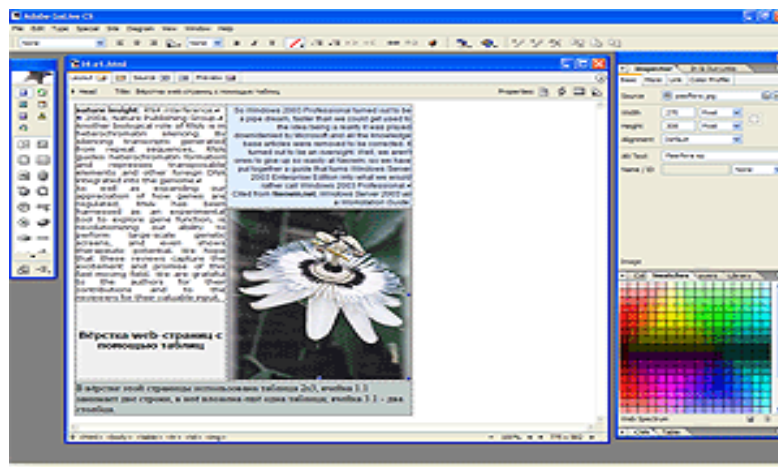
Adobe GoLive CS

File Edit Type Special Site Diagram View Window Help

Layout Source Preview

Head Title: Верстка web-страниц с помощью таблиц

nature Insight: RNA interference © 2004, Nature Publishing Group. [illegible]

So Windows 2003 Professional turned out to be a pipe dream, faster that we could get used to the idea being a really it was placed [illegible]

Верстка web-страниц с помощью таблиц

В верстке этой страницы использована таблица 2х3, ячейка 1.1 занимает две строки, в нее вложена еще одна таблица; ячейка 3.1 - два столбца.

Inspector

Basic More Link Color Profile

Source

Width 270 Pixel

Height 306 Pixel

Alignment Default

Alt Text

Name / ID

Image

Color Swatches Layers Library

Web Spectrum